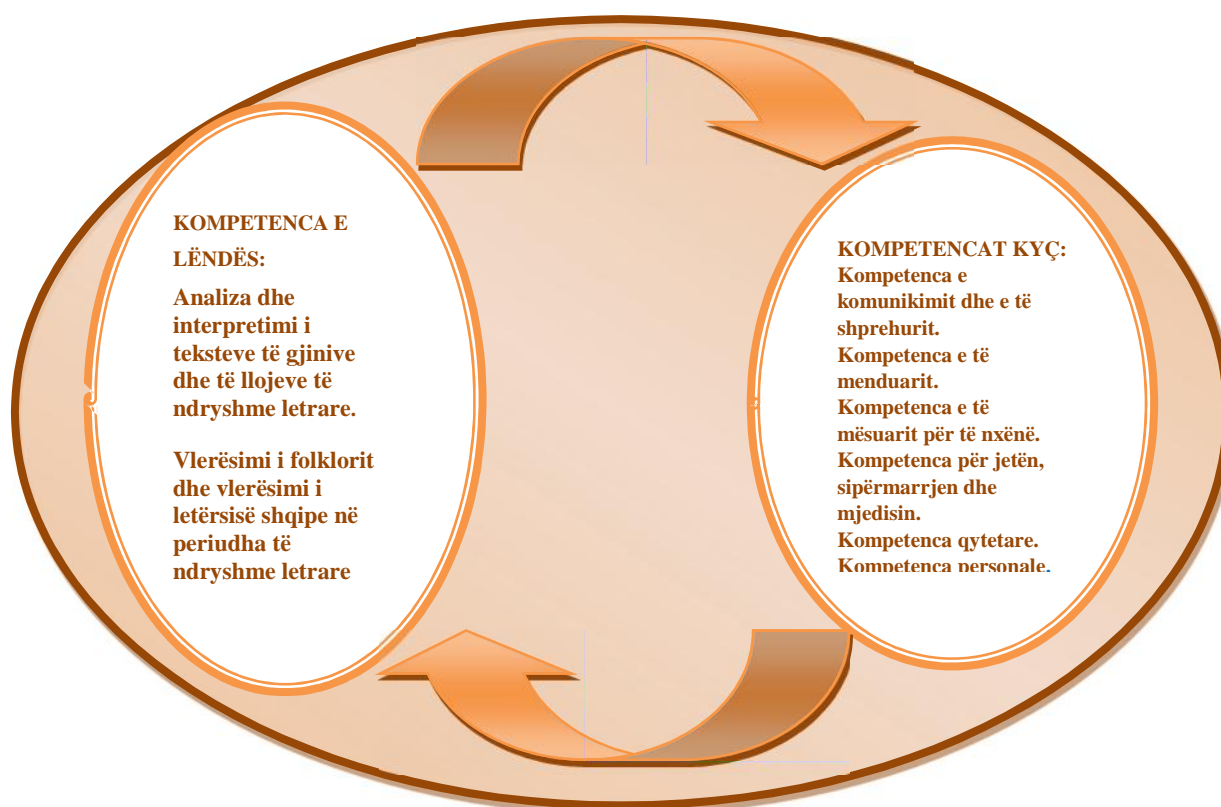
KOMPETENCA E LËNDËS:

Analiza dhe interpretimi i teksteve të gjinive dhe të llojeve të ndryshme letrare.

Vlerësimi i folklorit dhe vlerësimi i letërsisë shqipe në periudha të ndryshme letrare

KOMPETENCAT KYÇ:
Kompetenca e komunikimit dhe e të shprehurit.
Kompetenca e të menduarit.
Kompetenca e të mësuarit për të nxënë.
Kompetenca për jetën, sipërmarrjen dhe mjedisin.
Kompetenca qytetare.
Kompetenca personale.